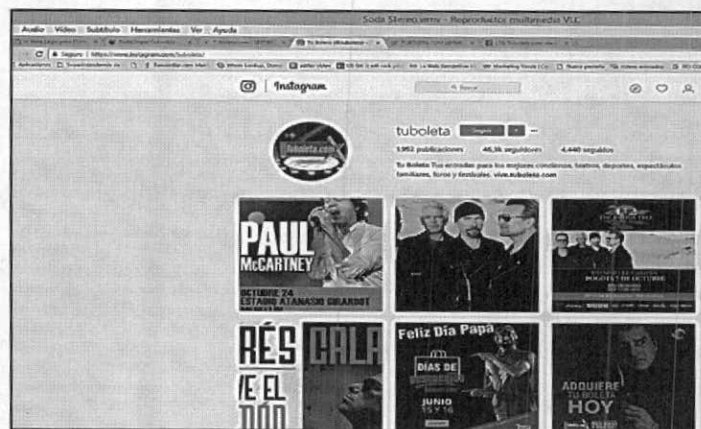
Soda Stereo.wmv - Reproductor multimedia VLC
Audio Vídeo Subtítulo Herramientas Ver Ayuda
Seguro | https://www.instagram.com/tuboleta/
Instagram
Buscar
tuboleta
Seguir
1.992 publicaciones 46,3k seguidores 4.440 seguidos
Tu Boleta Tus entradas para los mejores conciertos, teatros, deportes, espectáculos familiares, foros y festivales. vive.tuboleta.com
tuboleta.com
PAUL McCARTNEY
OCTUBRE 24
ESTADIO ATANASIO GIRARDOT
RÉS
E EL
DOD
CALA
Feliz Día Papá
DÍAS DE
JUNIO
15 Y 16
ADQUIERE TU BOLETA HOY